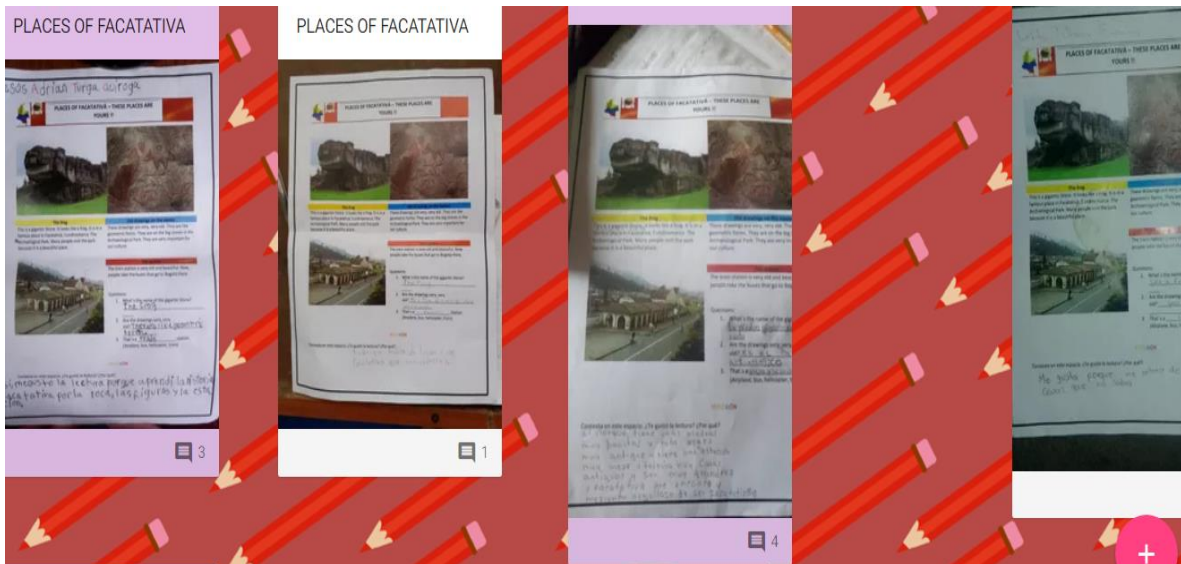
PLACES OF FACATATIVA

2305 Adrian Tunja acirogo

PLACES OF FACATATIVA – THESE PLACES ARE YOURS !!

The Frog

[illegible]

Questions

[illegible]

me gusto la lectura porque aprendi la historia de facatativa por la roca, las figuras y la esta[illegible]

3

PLACES OF FACATATIVA

PLACES OF FACATATIVA – THESE PLACES ARE YOURS !!

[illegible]

1

PLACES OF FACATATIVA – THESE PLACES ARE YOURS !!

The Frog

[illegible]

Comenta en este espacio ¿Te gustó la lectura? ¿Por qué?

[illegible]

4

PLACES OF FACATATIVA – THESE PLACES ARE YOURS !!

The Frog

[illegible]

Me gusto porque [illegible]

+